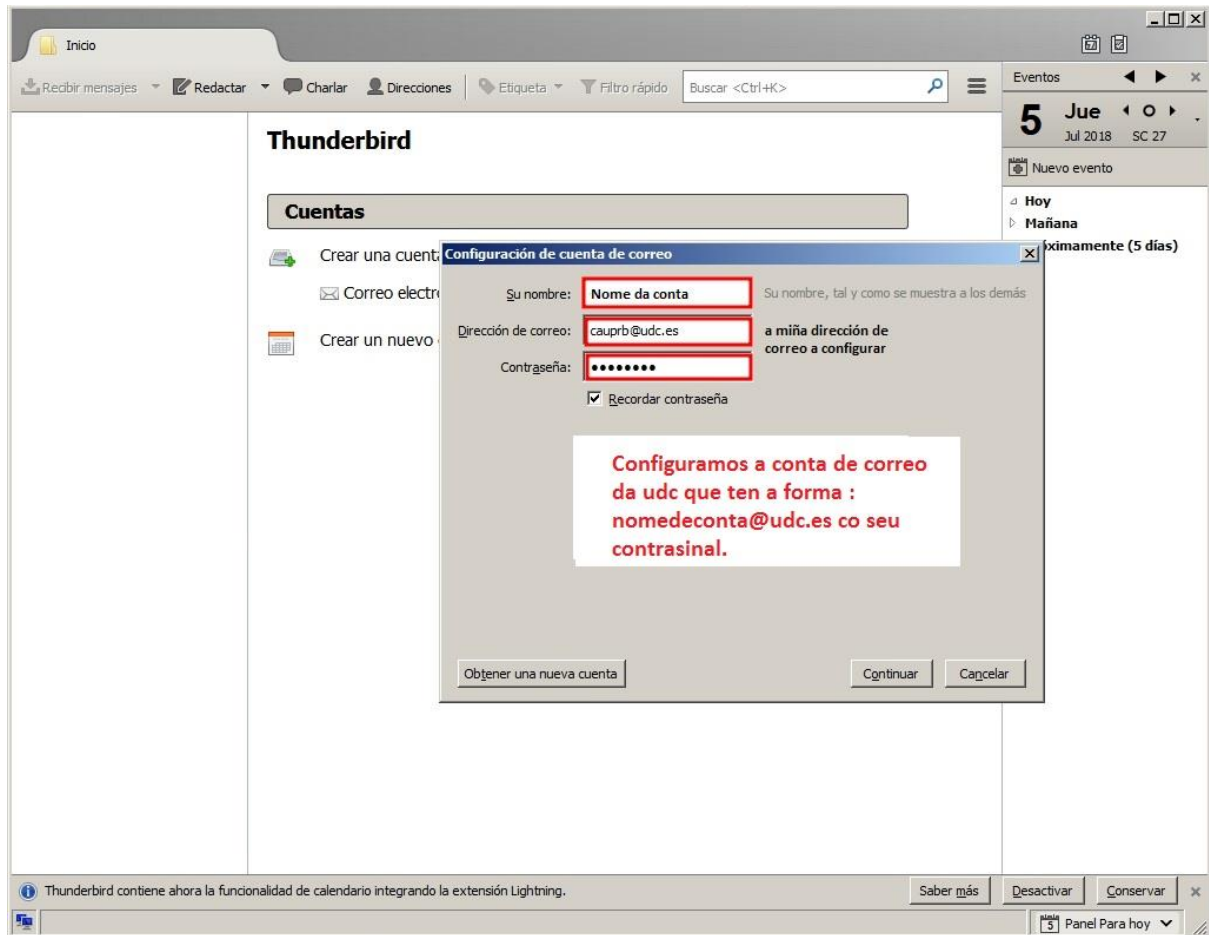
Inicio

Recibir mensajes Redactar Charlar Direcciones Etiqueta Filtro rápido Buscar <Ctrl+K>

Eventos

5 Jue
Jul 2018 SC 27

Nuevo evento

Hoy
Mañana
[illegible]ximamente (5 días)

Thunderbird

Cuentas

Crear una cuenta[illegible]

Correo electr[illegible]

Crear un nuevo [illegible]

Configuración de cuenta de correo

Su nombre: Nome da conta
Su nombre, tal y como se muestra a los demás

Dirección de correo: cauprb@udc.es
a miña dirección de correo a configurar

Contraseña: ••••••••

Recordar contraseña

Configuramos a conta de correo da udc que ten a forma : nomedeconta@udc.es co seu contrasinal.

Obtener una nueva cuenta

Continuar Cancelar

Thunderbird contiene ahora la funcionalidad de calendario integrando la extensión Lightning.

Saber más Desactivar Conservar

5 Panel Para hoy